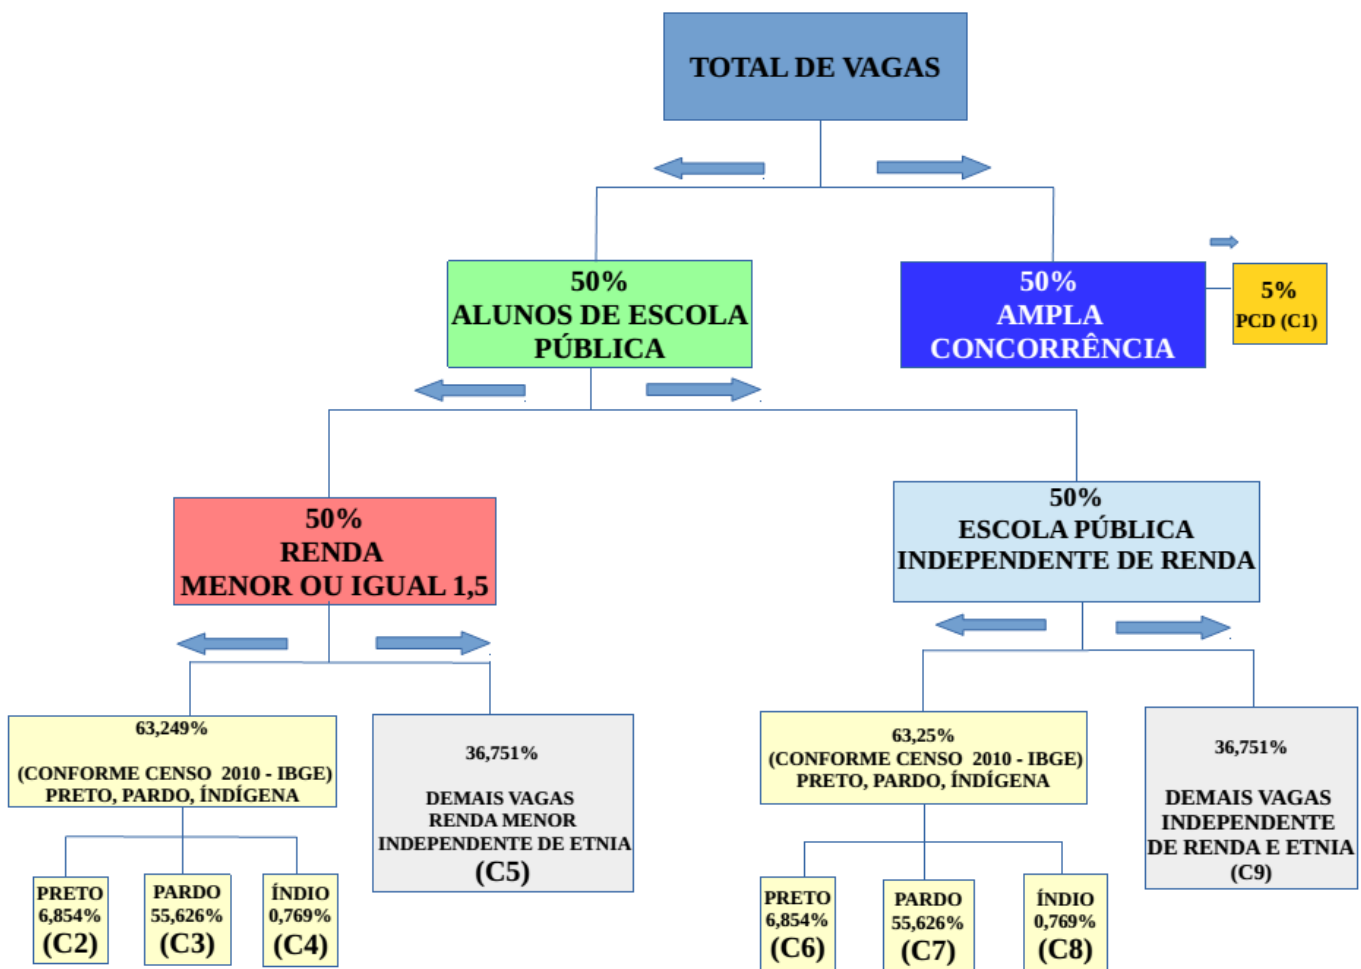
TOTAL DE VAGAS

50%
ALUNOS DE ESCOLA PÚBLICA

50%
AMPLA CONCORRÊNCIA

5%
PCD (C1)

50%
RENDA
MENOR OU IGUAL 1,5

50%
ESCOLA PÚBLICA
INDEPENDENTE DE RENDA

63,249%

(CONFORME CENSO 2010 - IBGE)
PRETO, PARDO, ÍNDÍGENA

36,751%

DEMAIS VAGAS
RENDA MENOR
INDEPENDENTE DE ETNIA
(C5)

63,25%
(CONFORME CENSO 2010 - IBGE)
PRETO, PARDO, ÍNDÍGENA

36,751%

DEMAIS VAGAS
INDEPENDENTE
DE RENDA E ETNIA
(C9)

PRETO
6,854%
(C2)

PARDO
55,626%
(C3)

ÍNDIO
0,769%
(C4)

PRETO
6,854%
(C6)

PARDO
55,626%
(C7)

ÍNDIO
0,769%
(C8)